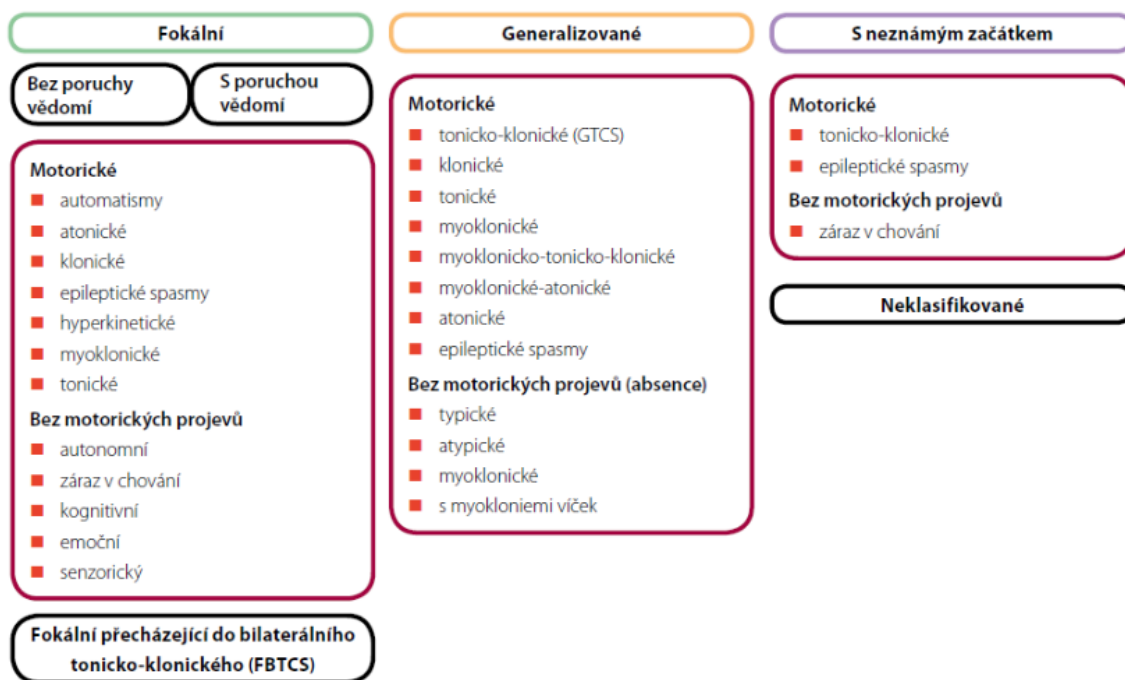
Fokální

Bez poruchy vědomí

S poruchou vědomí

Motorické
automatismy
atonické
klonické
epileptické spasmy
hyperkinetické
myoklonické
tonické

Bez motorických projevů
autonomní
záraz v chování
kognitivní
emoční
senzorický

Fokální přecházející do bilaterálního tonicko-klonického (FBTCS)

Generalizované

Motorické
tonicko-klonické (GTCS)
klonické
tonické
myoklonické
myoklonicko-tonicko-klonické
myoklonické-atonické
atonické
epileptické spasmy

Bez motorických projevů (absence)
typické
atypické
myoklonické
s myokloniemi víček

S neznámým začátkem

Motorické
tonicko-klonické
epileptické spasmy

Bez motorických projevů
záraz v chování

Neklasifikované